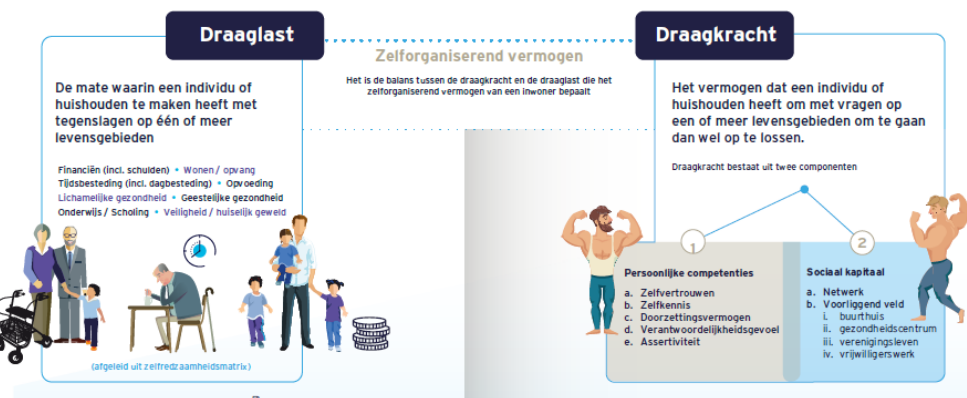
Draaglast

De mate waarin een individu of huishouden te maken heeft met tegenslagen op één of meer levensgebieden

Financiën (incl. schulden) • Wonen / opvang
Tijdsbesteding (incl. dagbesteding) • Opvoeding
Lichamelijke gezondheid • Geestelijke gezondheid
Onderwijs / Scholing • Veiligheid / huiselijk geweld

(afgeleid uit zelfredzaamheidsmatrix)

Zelforganiserend vermogen

Het is de balans tussen de draagkracht en de draaglast die het zelforganiserend vermogen van een inwoner bepaalt

Draagkracht

Het vermogen dat een individu of huishouden heeft om met vragen op een of meer levensgebieden om te gaan dan wel op te lossen.

Draagkracht bestaat uit twee componenten

1

2

Persoonlijke competenties
a. Zelfvertrouwen
b. Zelfkennis
c. Doorzettingsvermogen
d. Verantwoordelijkheidsgevoel
e. Assertiviteit

Sociaal kapitaal
a. Netwerk
b. Voorliggend veld
i. buurthuis
ii. gezondheidscentrum
iii. verenigingsleven
iv. vrijwilligerswerk